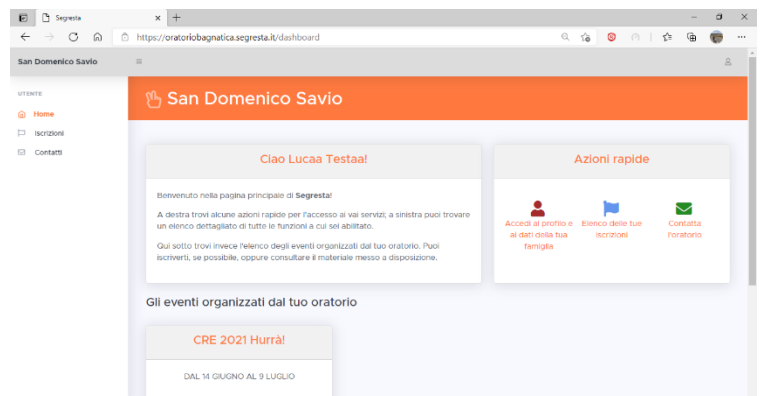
Segresta
https://oratoriobagnatica.segresta.it/dashboard

San Domenico Savio

UTENTE
Home
Iscrizioni
Contatti

San Domenico Savio

Ciao Lucaa Testaa!

Benvenuto nella pagina principale di Segresta!

A destra trovi alcune azioni rapide per l'accesso ai vai servizi; a sinistra puoi trovare un elenco dettagliato di tutte le funzioni a cui sei abilitato.

Qui sotto trovi invece l'elenco degli eventi organizzati dal tuo oratorio. Puoi iscriverti, se possibile, oppure consultare il materiale messo a disposizione.

Azioni rapide

Accedi al profilo e ai dati della tua famiglia

Elenco delle tue iscrizioni

Contatta l'oratorio

Gli eventi organizzati dal tuo oratorio

CRE 2021 Hurrà!

DAL 14 GIUGNO AL 9 LUGLIO